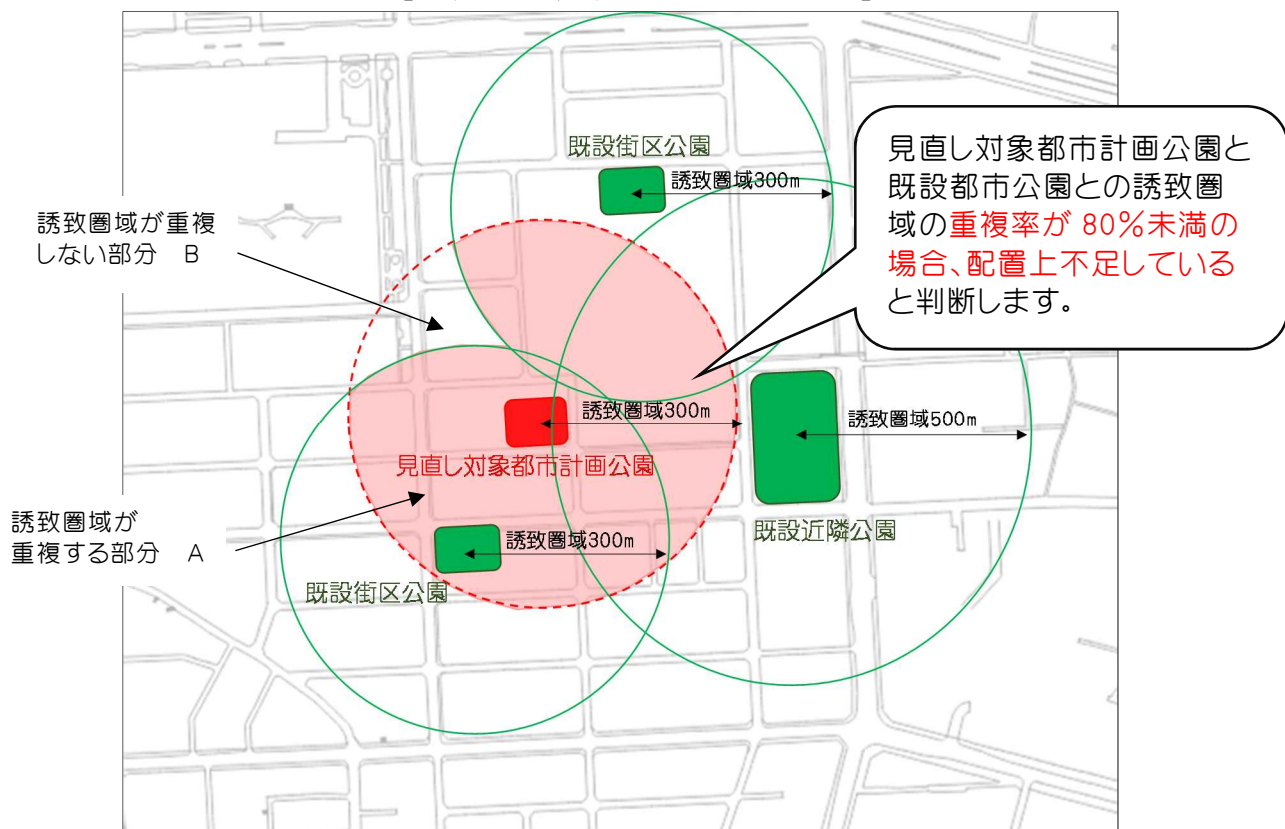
見直し対象都市計画公園と既設都市公園との誘致圏域の重複率が 80%未満の場合、配置上不足していると判断します。

既設街区公園

誘致圏域300m

誘致圏域が重複しない部分　B

誘致圏域300m

誘致圏域500m

見直し対象都市計画公園

誘致圏域が重複する部分　A

誘致圏域300m

既設近隣公園

既設街区公園